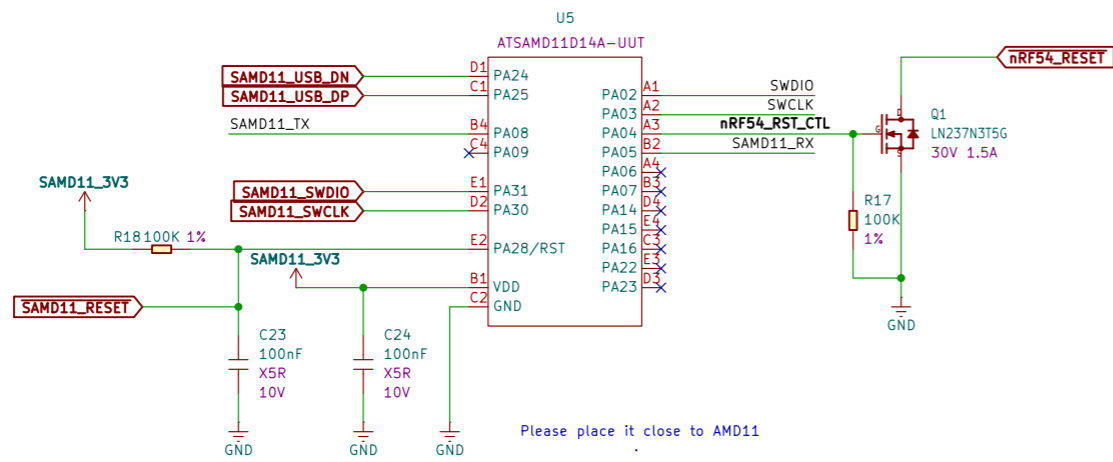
U5
ATSAMD11D14A-UUT

SAMD11_USB_DN
SAMD11_USB_DP
SAMD11_TX
SAMD11_SWDIO
SAMD11_SWCLK
SAMD11_3V3
R18 100K 1%
SAMD11_3V3
SAMD11_RESET

D1 PA24
C1 PA25
B4 PA08
C4 PA09
E1 PA31
D2 PA30
E2 PA28/RST
B1 VDD
C2 GND

PA02 A1
PA03 A2
PA04 A3
PA05 B2
PA06 A4
PA07 B3
PA14 D4
PA15 E4
PA16 C3
PA22 E3
PA23 D3

SWDIO
SWCLK
nRF54_RST_CTL
SAMD11_RX

nRF54_RESET
Q1
LN237N3T5G
30V 1.5A
D
G
S
R17
100K
1%
GND

C23
100nF
X5R
10V
GND

C24
100nF
X5R
10V
GND

GND

Please place it close to AMD11
.